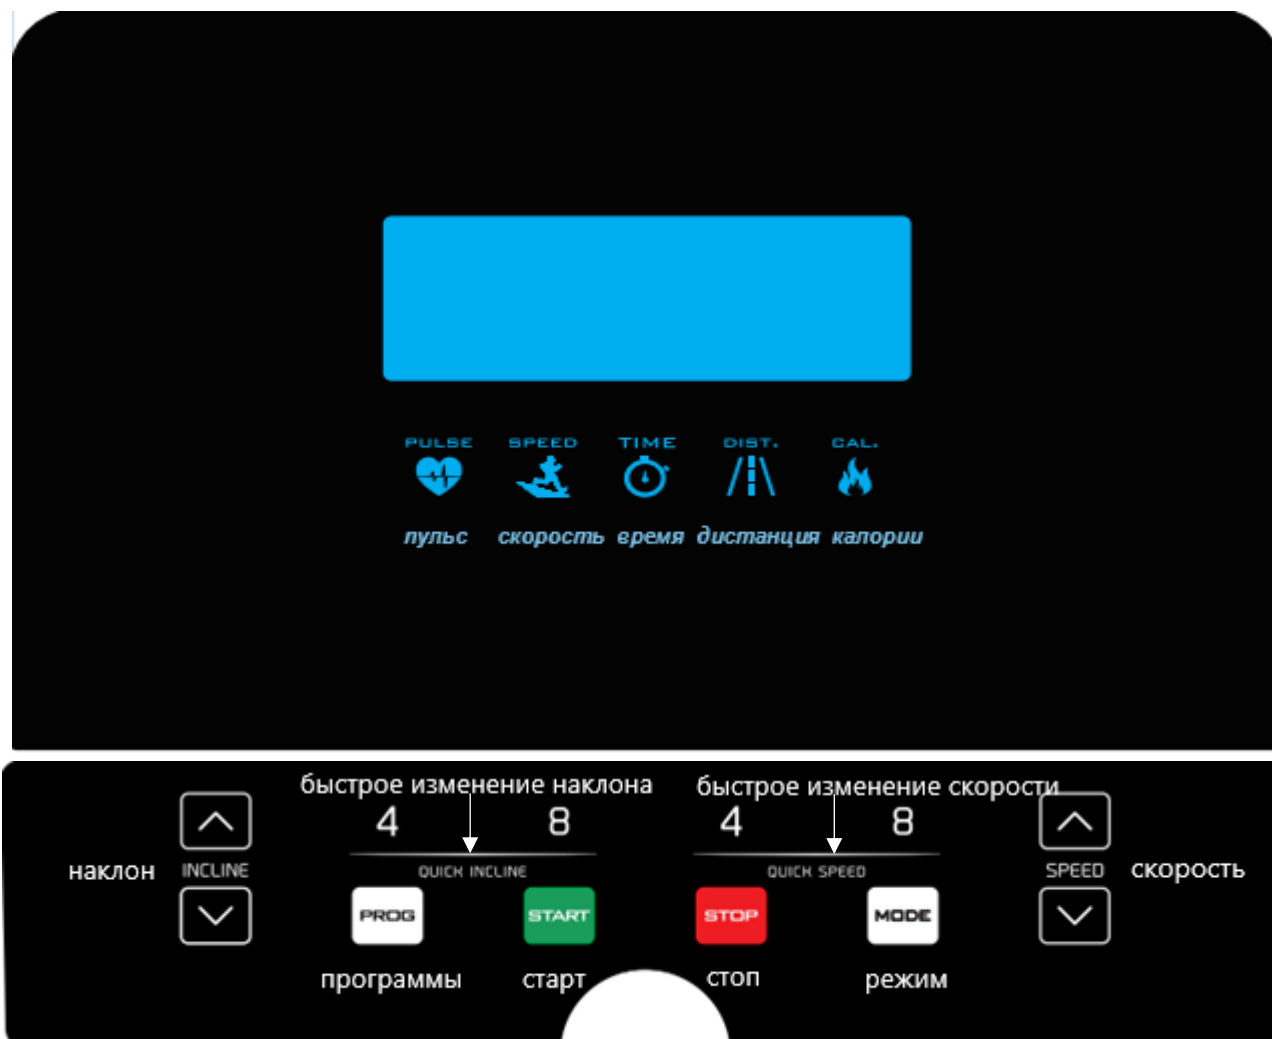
PULSE SPEED TIME DIST. CAL.

пульс скорость время дистанция калории

быстрое изменение наклона

4 8

QUICK INCLINE

быстрое изменение скорости

4 8

QUICK SPEED

наклон INCLINE

SPEED скорость

PROG START STOP MODE

программы старт стоп режим